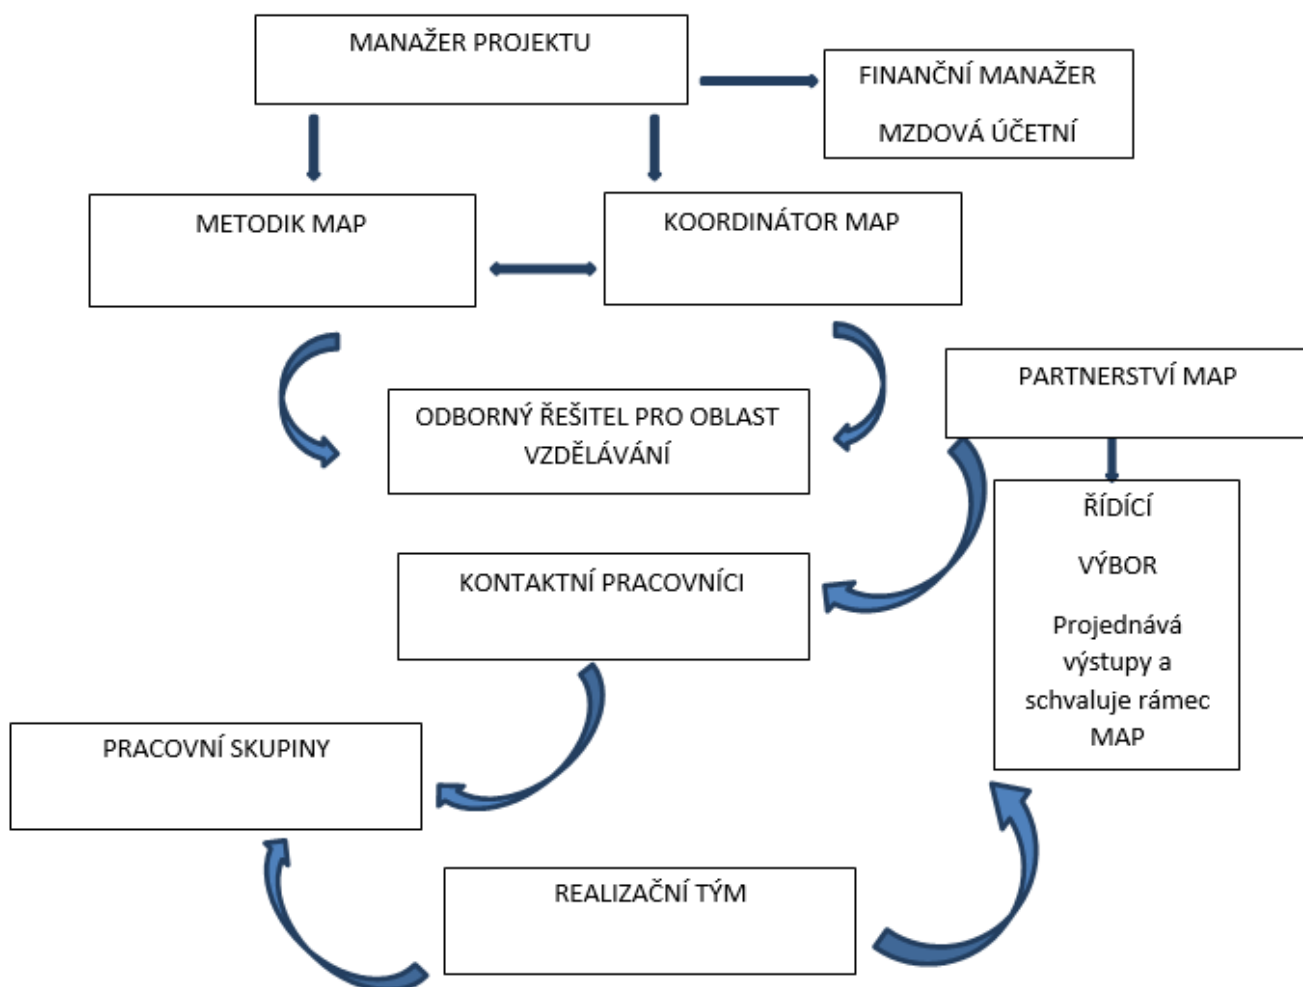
MANAŽER PROJEKTU

FINANČNÍ MANAŽER

MZDOVÁ ÚČETNÍ

METODIK MAP

KOORDINÁTOR MAP

ODBORNÝ ŘEŠITEL PRO OBLAST VZDĚLÁVÁNÍ

PARTNERSTVÍ MAP

ŘÍDÍCÍ

VÝBOR

Projednává výstupy a schvaluje rámec MAP

KONTAKTNÍ PRACOVNÍCI

PRACOVNÍ SKUPINY

REALIZAČNÍ TÝM